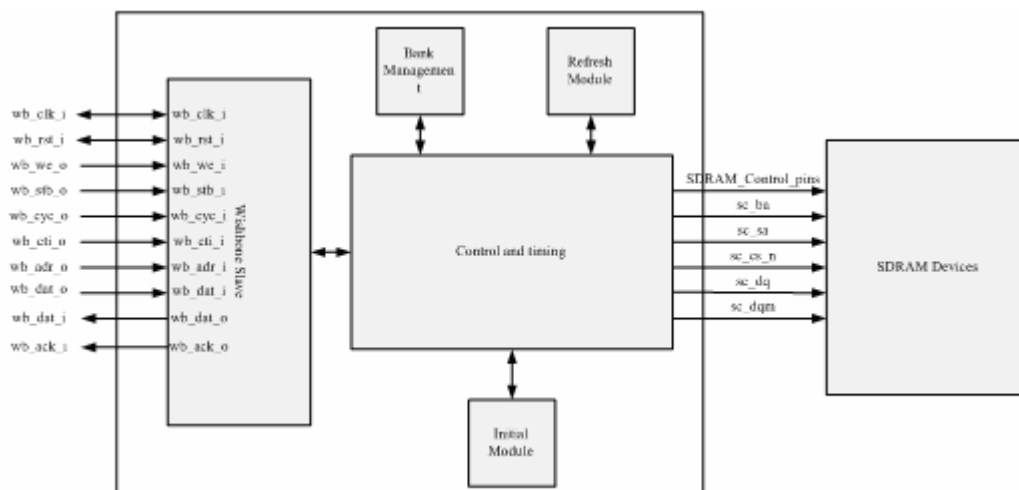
Bank Managemen t

Refresh Module

wb_clk_i
wb_rst_i
wb_we_o
wb_stb_o
wb_cyc_o
wb_cti_o
wb_adr_o
wb_dat_o
wb_dat_i
wb_ack_i

wb_clk_i
wb_rst_i
wb_we_i
wb_stb_i
wb_cyc_i
wb_cti_i
wb_adr_i
wb_dat_i
wb_dat_o
wb_ack_o

Wishbone Slave

Control and timing

SDRAM_Control_pins
sc_ba
sc_sa
sc_cs_n
sc_dq
sc_dqm

SDRAM Devices

Initial Module